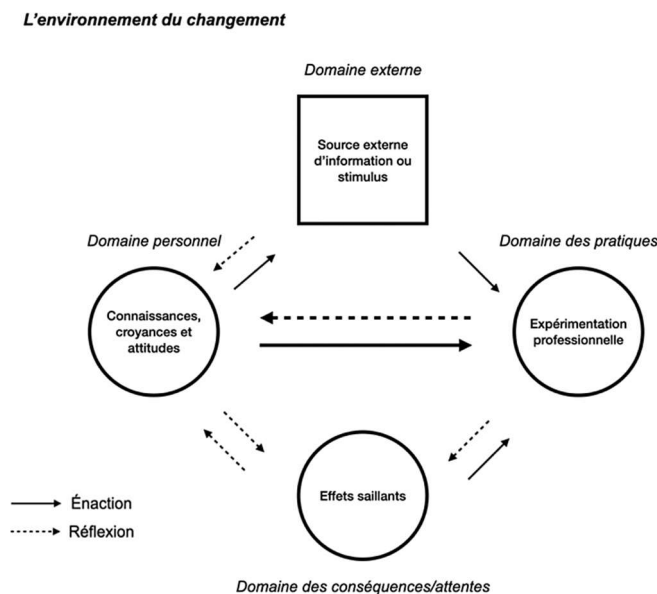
L'environnement du changement

Domaine externe

Source externe d'information ou stimulus

Domaine personnel

Domaine des pratiques

Connaissances, croyances et attitudes

Expérimentation professionnelle

Effets saillants

Énaction

Réflexion

Domaine des conséquences/attentes